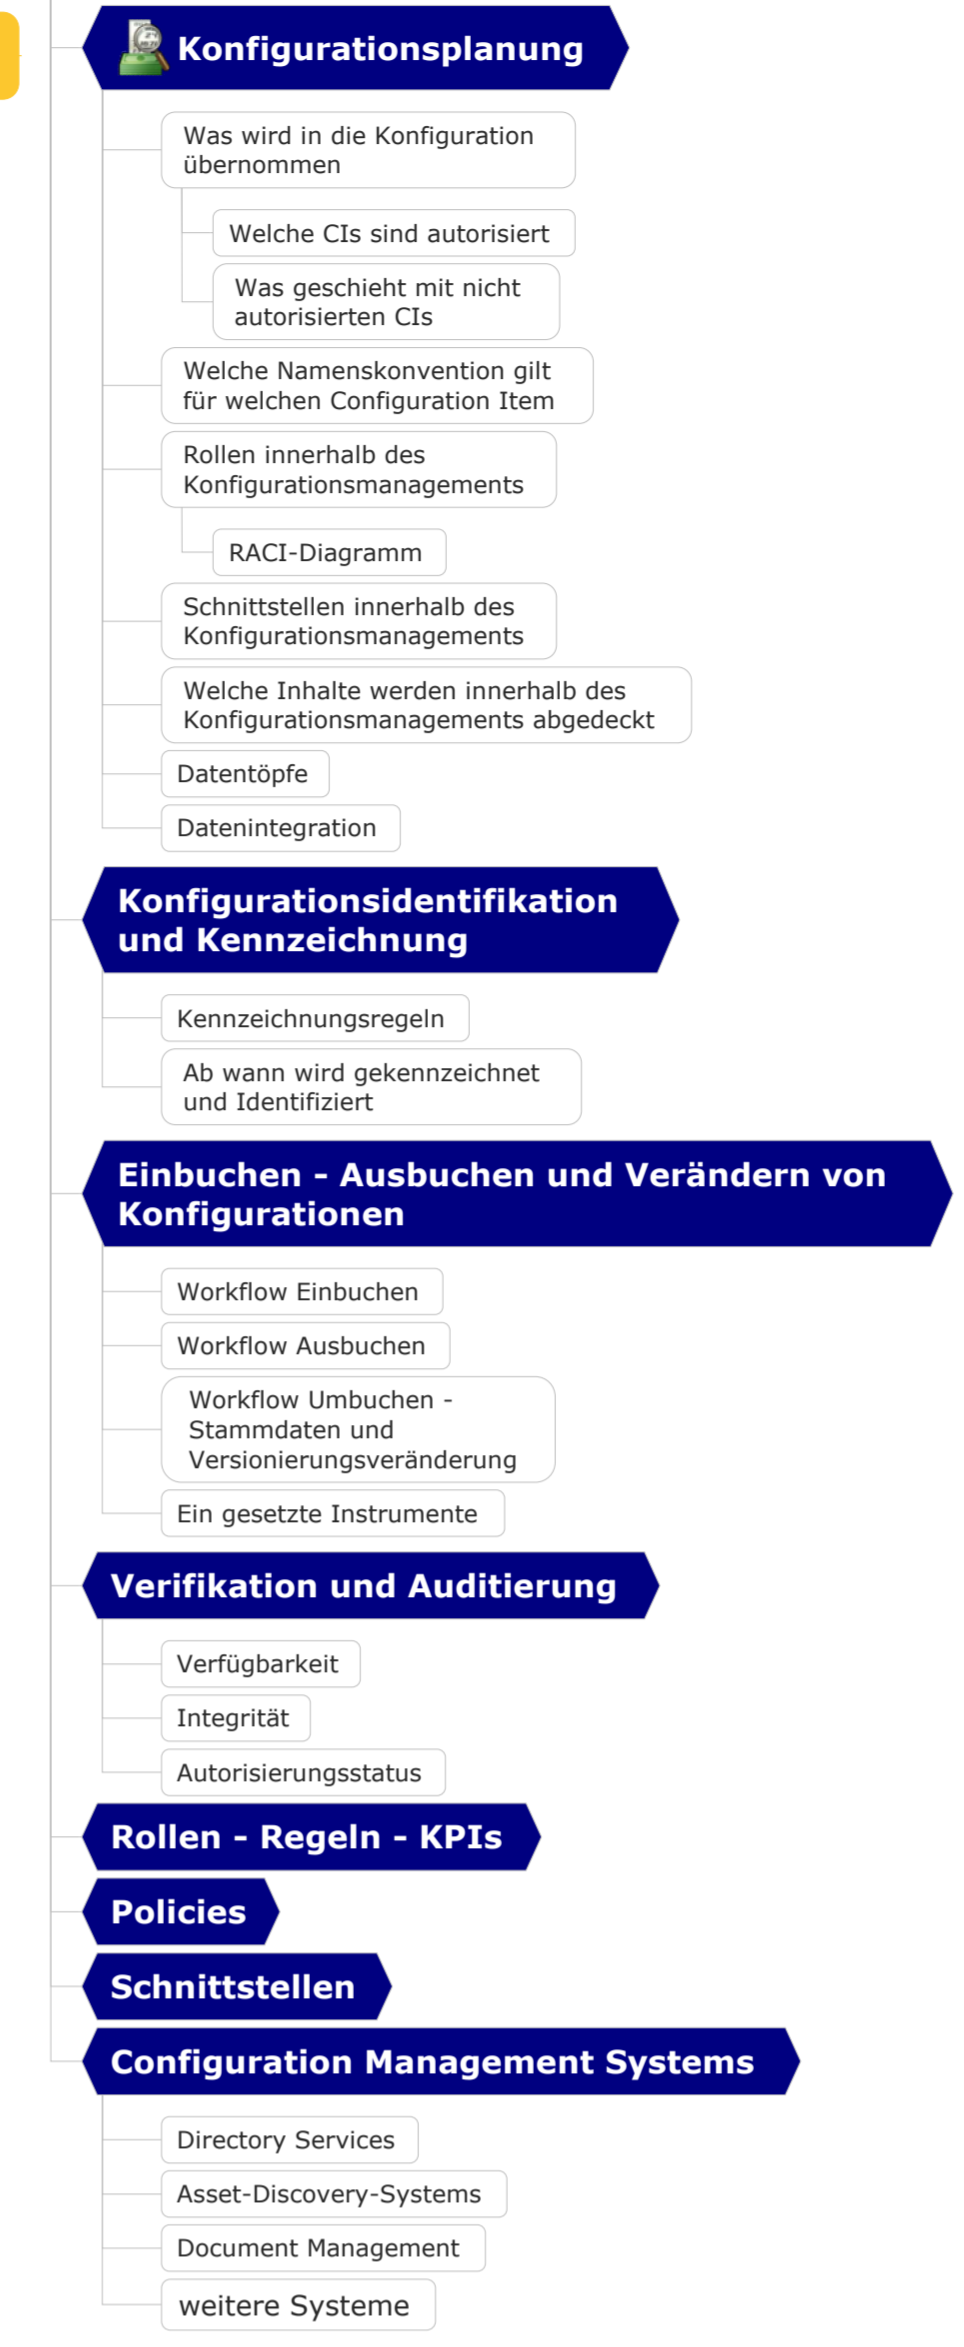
Konfigurationsplanung

Was wird in die Konfiguration übernommen

Welche CIs sind autorisiert

Was geschieht mit nicht autorisierten CIs

Welche Namenskonvention gilt für welchen Configuration Item

Rollen innerhalb des Konfigurationsmanagements

RACI-Diagramm

Schnittstellen innerhalb des Konfigurationsmanagements

Welche Inhalte werden innerhalb des Konfigurationsmanagements abgedeckt

Datentöpfe

Datenintegration

Konfigurationsidentifikation und Kennzeichnung

Kennzeichnungsregeln

Ab wann wird gekennzeichnet und Identifiziert

Einbuchen - Ausbuchen und Verändern von Konfigurationen

Workflow Einbuchen

Workflow Ausbuchen

Workflow Umbuchen - Stammdaten und Versionierungsveränderung

Ein gesetzte Instrumente

Verifikation und Auditierung

Verfügbarkeit

Integrität

Autorisierungsstatus

Rollen - Regeln - KPIs

Policies

Schnittstellen

Configuration Management Systems

Directory Services

Asset-Discovery-Systems

Document Management

weitere Systeme